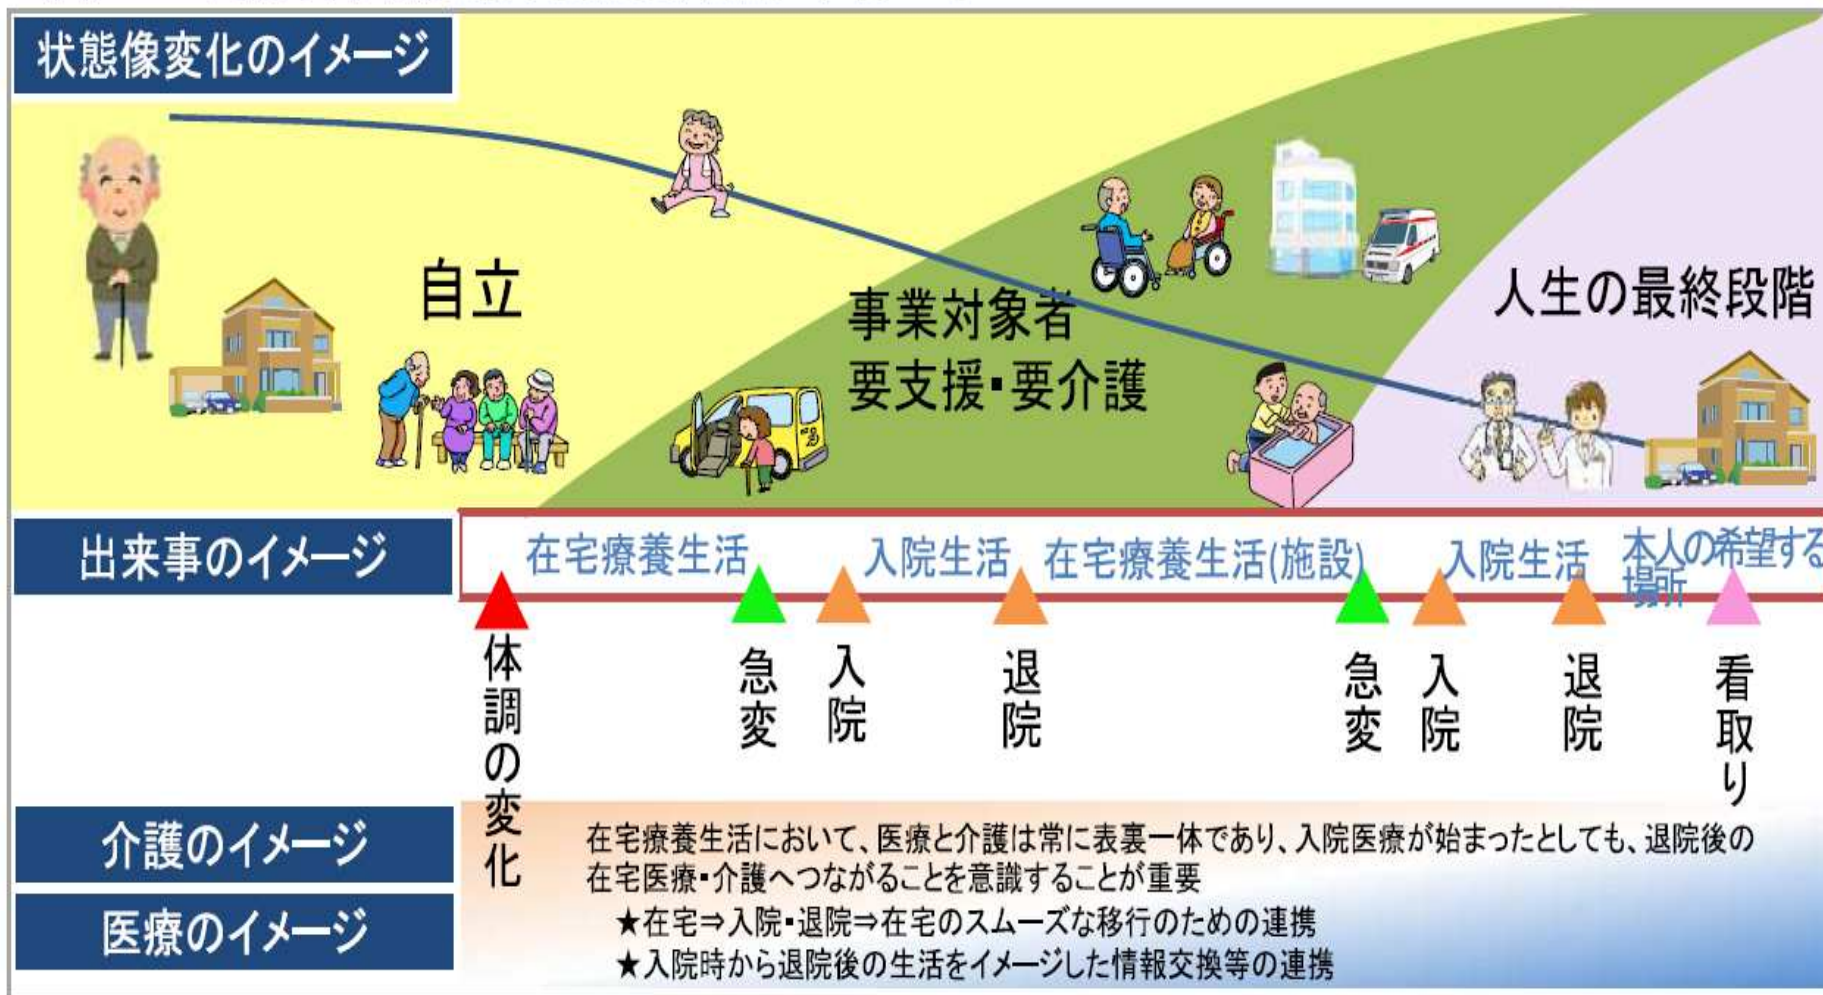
状態像変化のイメージ

自立

事業対象者
要支援・要介護

人生の最終段階

出来事のイメージ

在宅療養生活　入院生活　在宅療養生活(施設)　入院生活　本人の希望する場所

体調の変化

急変

入院

退院

急変

入院

退院

看取り

介護のイメージ

医療のイメージ

在宅療養生活において、医療と介護は常に表裏一体であり、入院医療が始まったとしても、退院後の在宅医療・介護へつながることを意識することが重要

★在宅⇒入院・退院⇒在宅のスムーズな移行のための連携

★入院時から退院後の生活をイメージした情報交換等の連携